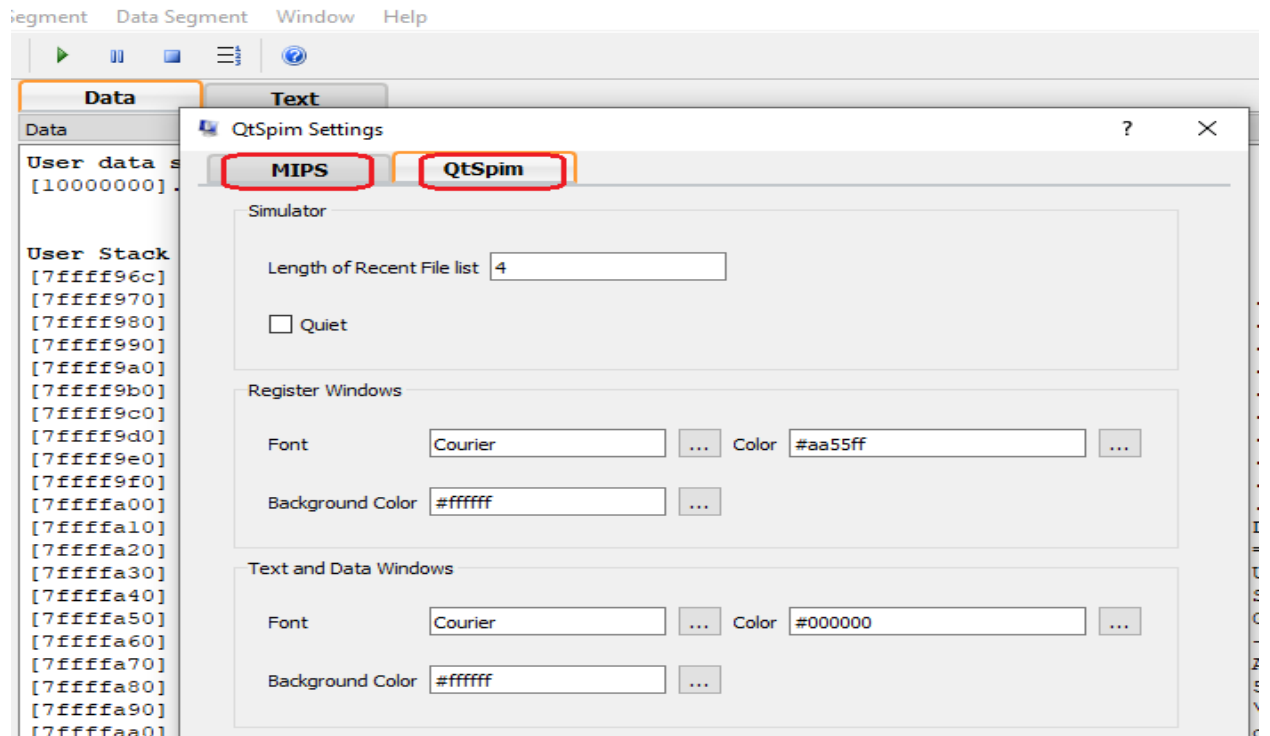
Segment Data Segment Window Help

Data
Text
Data

User data s
[10000000].

User Stack
[7ffff96c]
[7ffff970]
[7ffff980]
[7ffff990]
[7ffff9a0]
[7ffff9b0]
[7ffff9c0]
[7ffff9d0]
[7ffff9e0]
[7ffff9f0]
[7ffffa00]
[7ffffa10]
[7ffffa20]
[7ffffa30]
[7ffffa40]
[7ffffa50]
[7ffffa60]
[7ffffa70]
[7ffffa80]
[7ffffa90]
[7ffffaa0]

QtSpim Settings
?
✕

MIPS
QtSpim

Simulator
Length of Recent File list 4
Quiet

Register Windows
Font Courier ... Color #aa55ff ...
Background Color #ffffff ...

Text and Data Windows
Font Courier ... Color #000000 ...
Background Color #ffffff ...